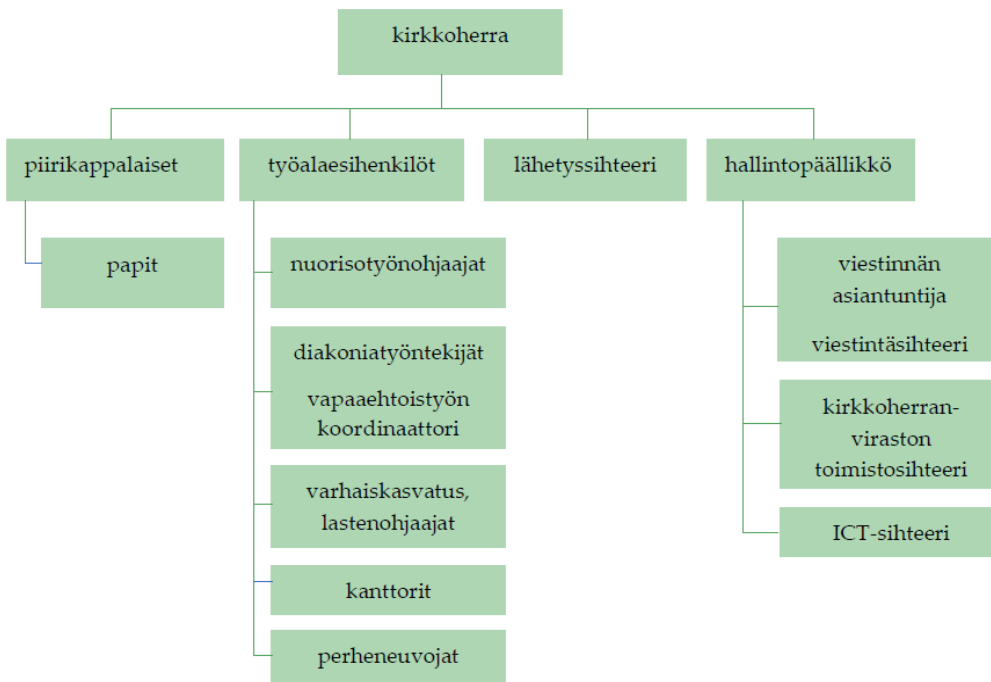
kirkkoherra

piirikappalaiset

papit

työalaesihenkilöt

nuorisotyönohjaajat

diakoniatyöntekijät

vapaaehtoistyön koordinaattori

varhaiskasvatus, lastenohjaajat

kanttorit

perheneuvojat

lähetyssihteeri

hallintopäällikkö

viestinnän asiantuntija

viestintäsihteeri

kirkkoherranviraston toimistosihteeri

ICT-sihteeri